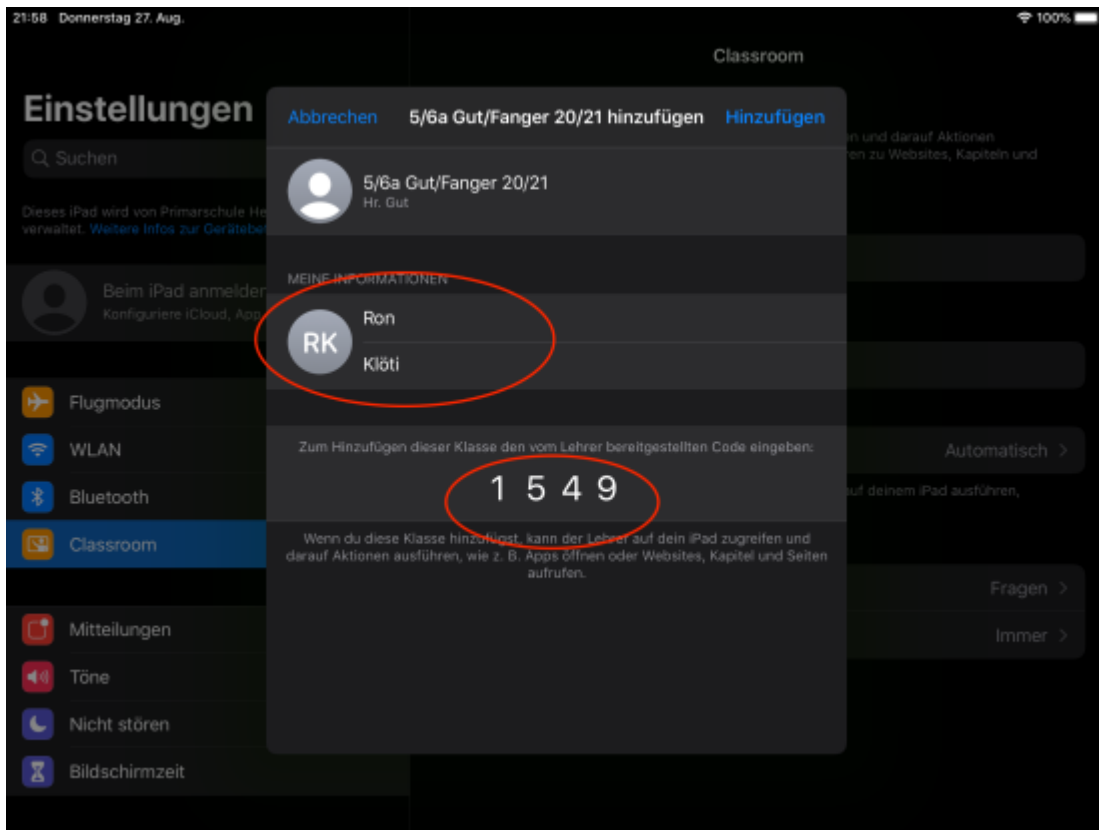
21:58 Donnerstag 27. Aug.

100%

Einstellungen

Suchen

Dieses iPad wird von Primarschule He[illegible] verwaltet. Weitere Infos zur Gerätebe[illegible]

Beim iPad anmelden
Konfiguriere iCloud, App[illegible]

Flugmodus
WLAN
Bluetooth
Classroom

Mitteilungen
Töne
Nicht stören
Bildschirmzeit

Classroom

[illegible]n und darauf Aktionen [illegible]en zu Websites, Kapiteln und

Automatisch >

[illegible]uf deinem iPad ausführen,

Fragen >

Immer >

Abbrechen 5/6a Gut/Fanger 20/21 hinzufügen Hinzufügen

5/6a Gut/Fanger 20/21
Hr. Gut

MEINE INFORMATIONEN

RK

Ron

Klöti

Zum Hinzufügen dieser Klasse den vom Lehrer bereitgestellten Code eingeben:

1 5 4 9

Wenn du diese Klasse hinzufügst, kann der Lehrer auf dein iPad zugreifen und darauf Aktionen ausführen, wie z. B. Apps öffnen oder Websites, Kapitel und Seiten aufrufen.